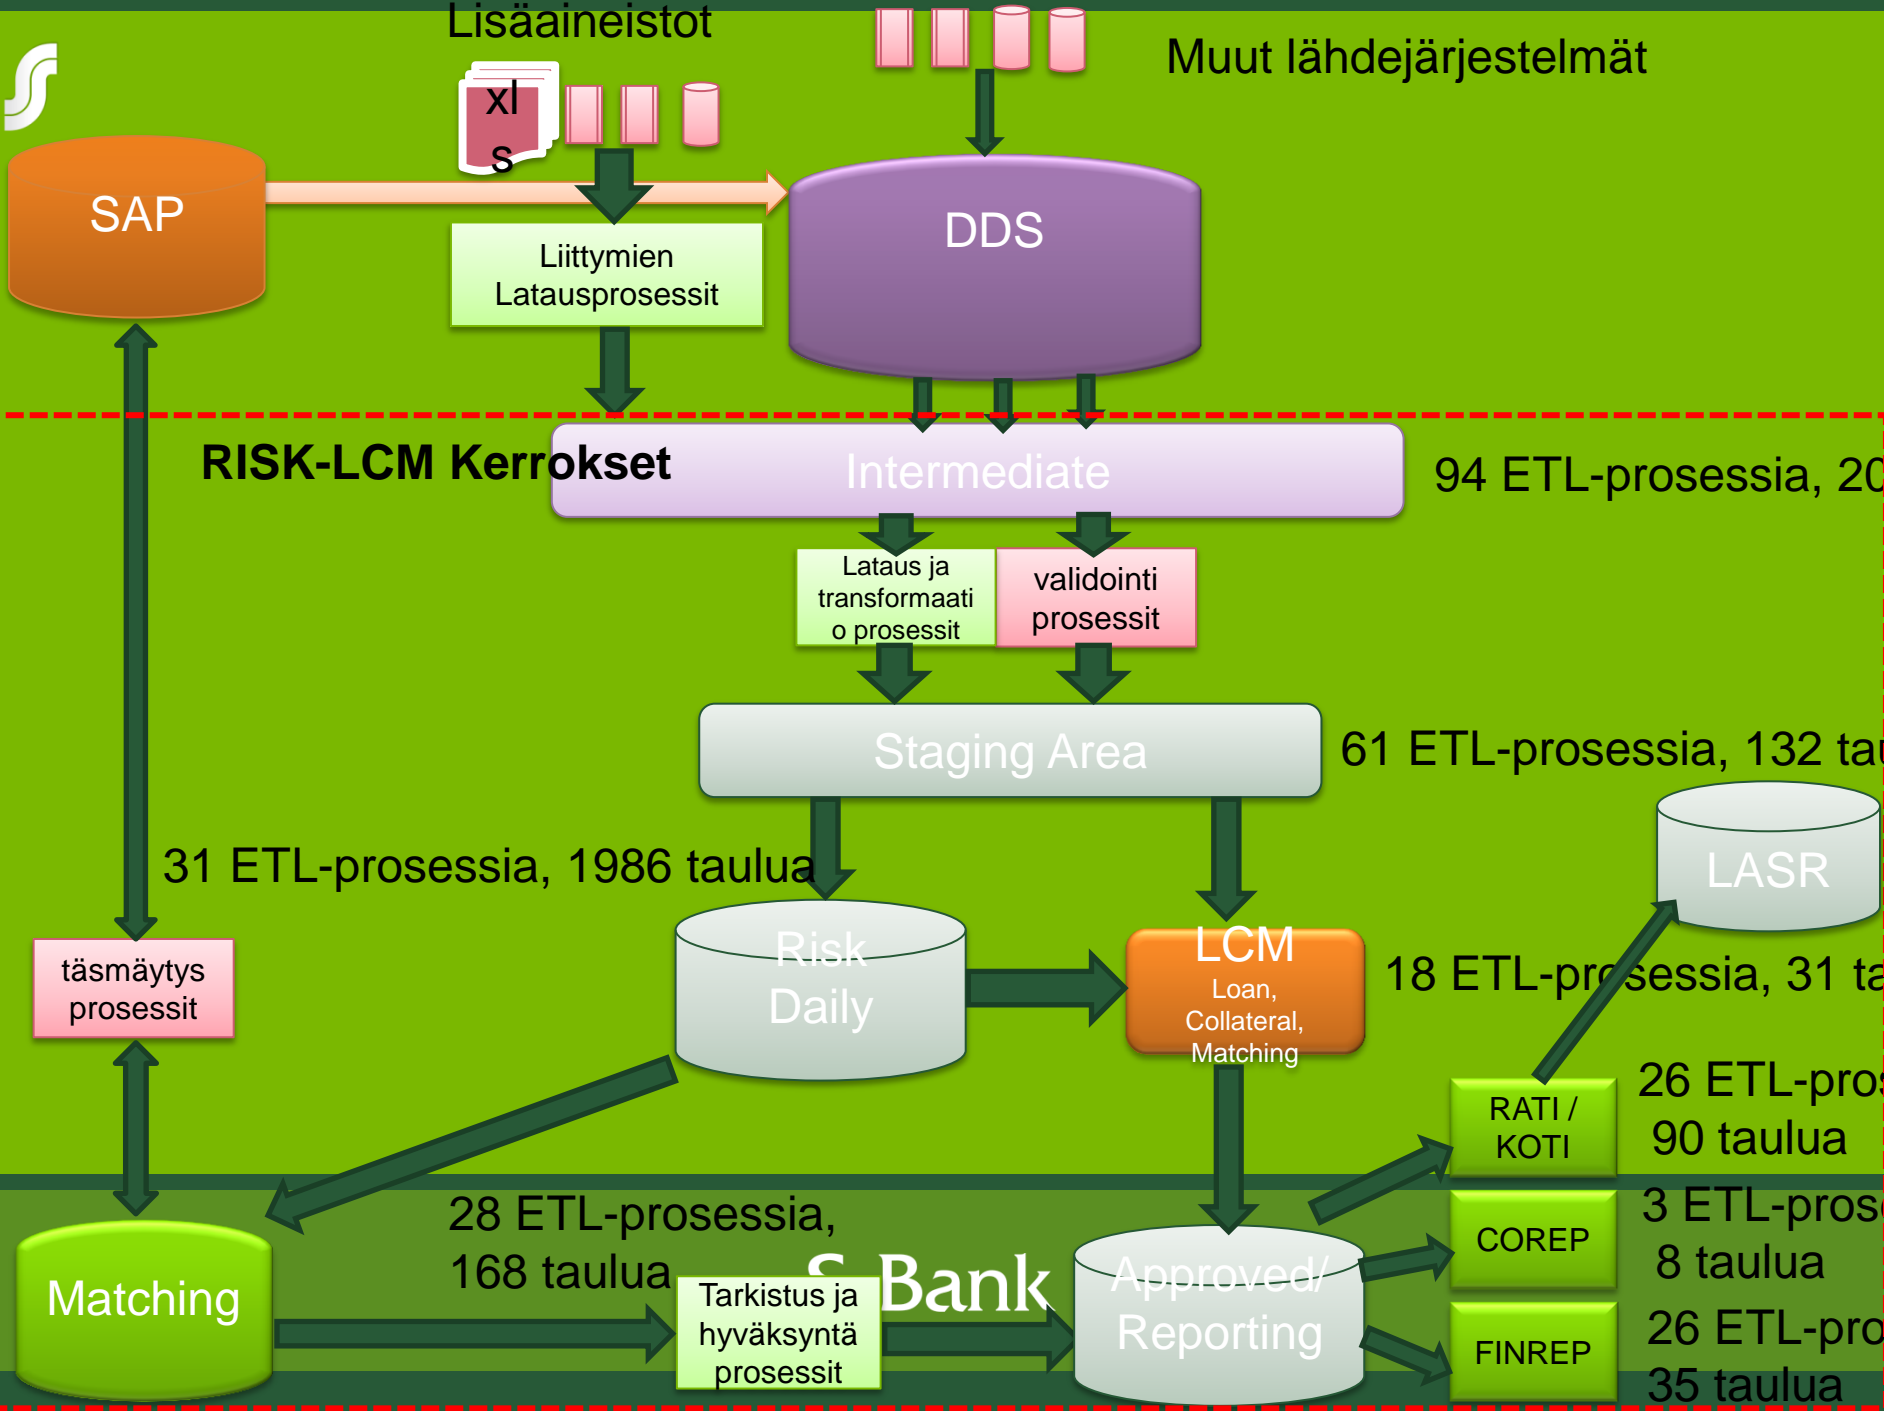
Lisäaineistot

xls

Muut lähdejärjestelmät

SAP

Liittymien Latausprosessit

DDS

RISK-LCM Kerrokset

Intermediate

94 ETL-prosessia, 20

Lataus ja transformaatio prosessit

validointi prosessit

Staging Area

61 ETL-prosessia, 132 tau

31 ETL-prosessia, 1986 taulua

LASR

täsmäytys prosessit

Risk Daily

LCM
Loan, Collateral, Matching

18 ETL-prosessia, 31 ta

RATI / KOTI

26 ETL-pros
90 taulua

28 ETL-prosessia, 168 taulua

COREP

3 ETL-pros
8 taulua

Matching

Tarkistus ja hyväksyntä prosessit

S-Bank

Approved/ Reporting

FINREP

26 ETL-pro
35 taulua